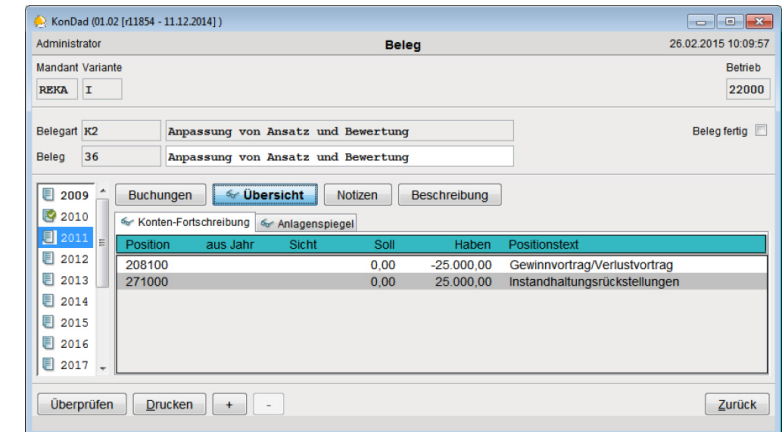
KonDad (01.02 [r11854 - 11.12.2014] )

Administrator
Beleg
26.02.2015 10:09:57

Mandant Variante
REKA I
Betrieb
22000

Belegart K2 Anpassung von Ansatz und Bewertung
Beleg fertig
Beleg 36 Anpassung von Ansatz und Bewertung

2009
2010
2011
2012
2013
2014
2015
2016
2017

Buchungen
Übersicht
Notizen
Beschreibung

Konten-Fortschreibung
Anlagenspiegel

| Position | aus Jahr | Sicht | Soll | Haben | Positionstext |
|---|---|---|---|---|---|
| 208100 | | | 0,00 | -25.000,00 | Gewinnvortrag/Verlustvortrag |
| 271000 | | | 0,00 | 25.000,00 | Instandhaltungsrückstellungen |

Überprüfen
Drucken
+
-
Zurück